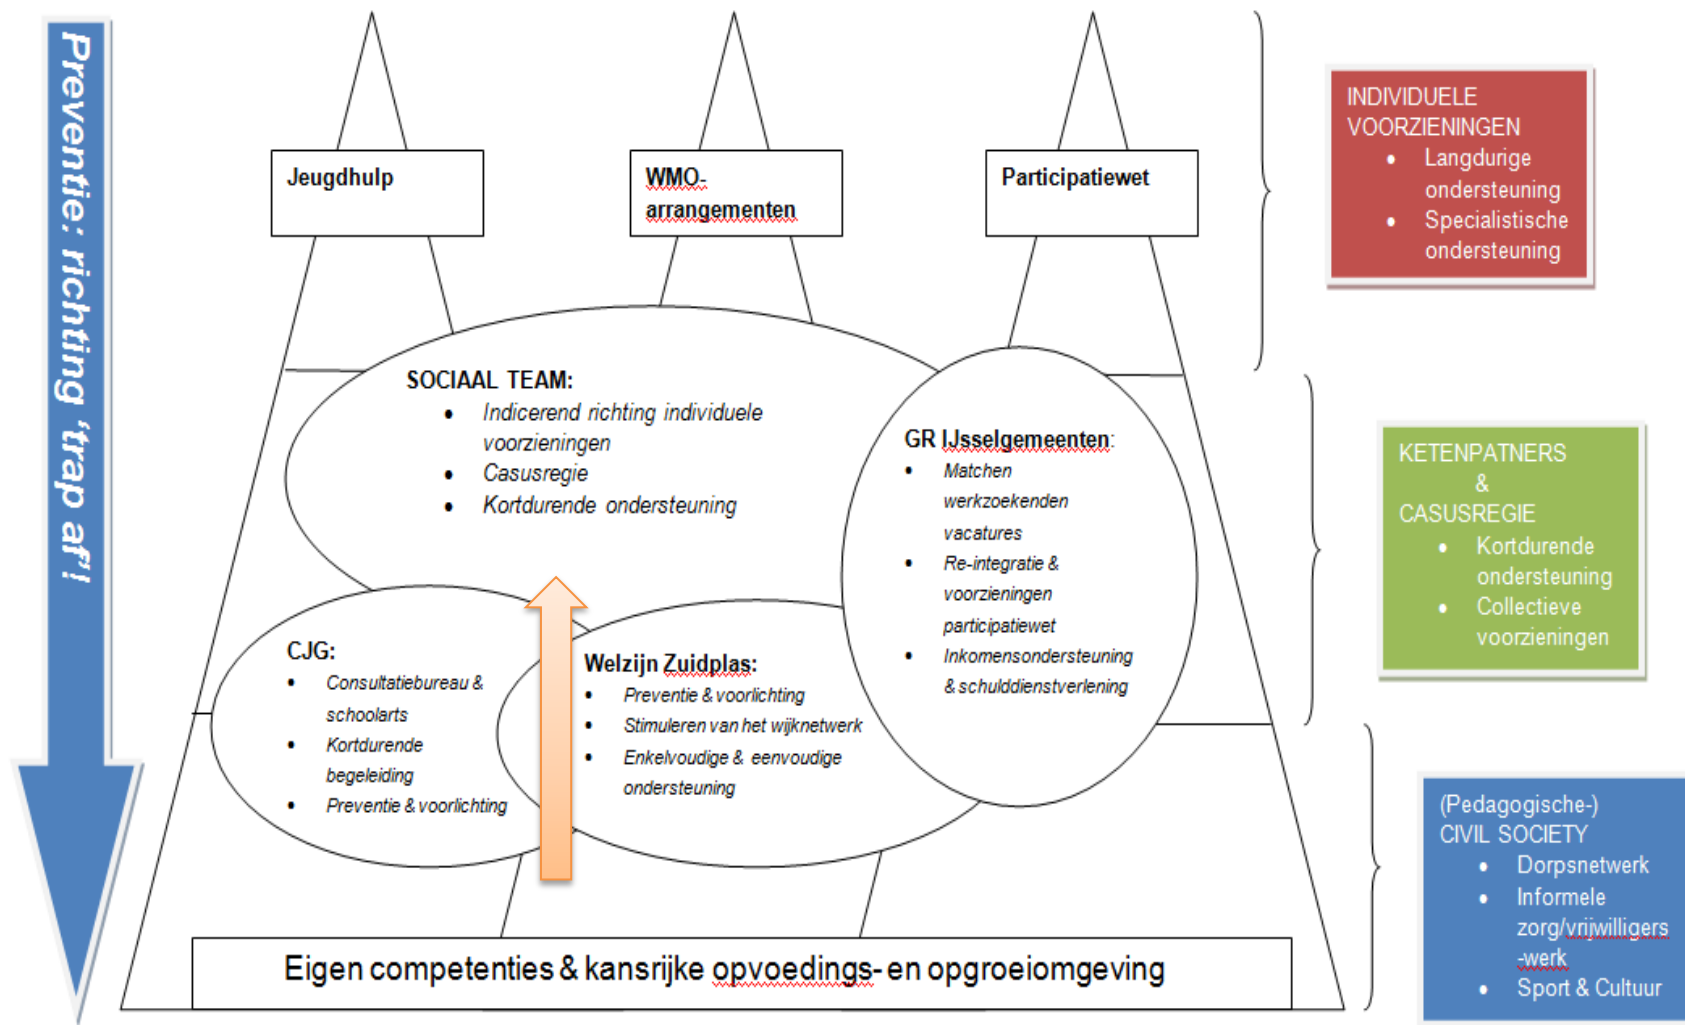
Preventie: richting 'trap af'!

Jeugdhulp

WMO-arrangementen

Participatiewet

INDIVIDUELE VOORZIENINGEN
- Langdurige ondersteuning
- Specialistische ondersteuning

SOCIAAL TEAM:
- Indicerend richting individuele voorzieningen
- Casusregie
- Kortdurende ondersteuning

GR IJsselgemeenten:
- Matchen werkzoekenden vacatures
- Re-integratie & voorzieningen participatiewet
- Inkomensondersteuning & schulddienstverlening

KETENPATNERS & CASUSREGIE
- Kortdurende ondersteuning
- Collectieve voorzieningen

CJG:
- Consultatiebureau & schoolarts
- Kortdurende begeleiding
- Preventie & voorlichting

Welzijn Zuidplas:
- Preventie & voorlichting
- Stimuleren van het wijknetwerk
- Enkelvoudige & eenvoudige ondersteuning

(Pedagogische-) CIVIL SOCIETY
- Dorpsnetwerk
- Informele zorg/vrijwilligers-werk
- Sport & Cultuur

Eigen competenties & kansrijke opvoedings- en opgroeiomgeving